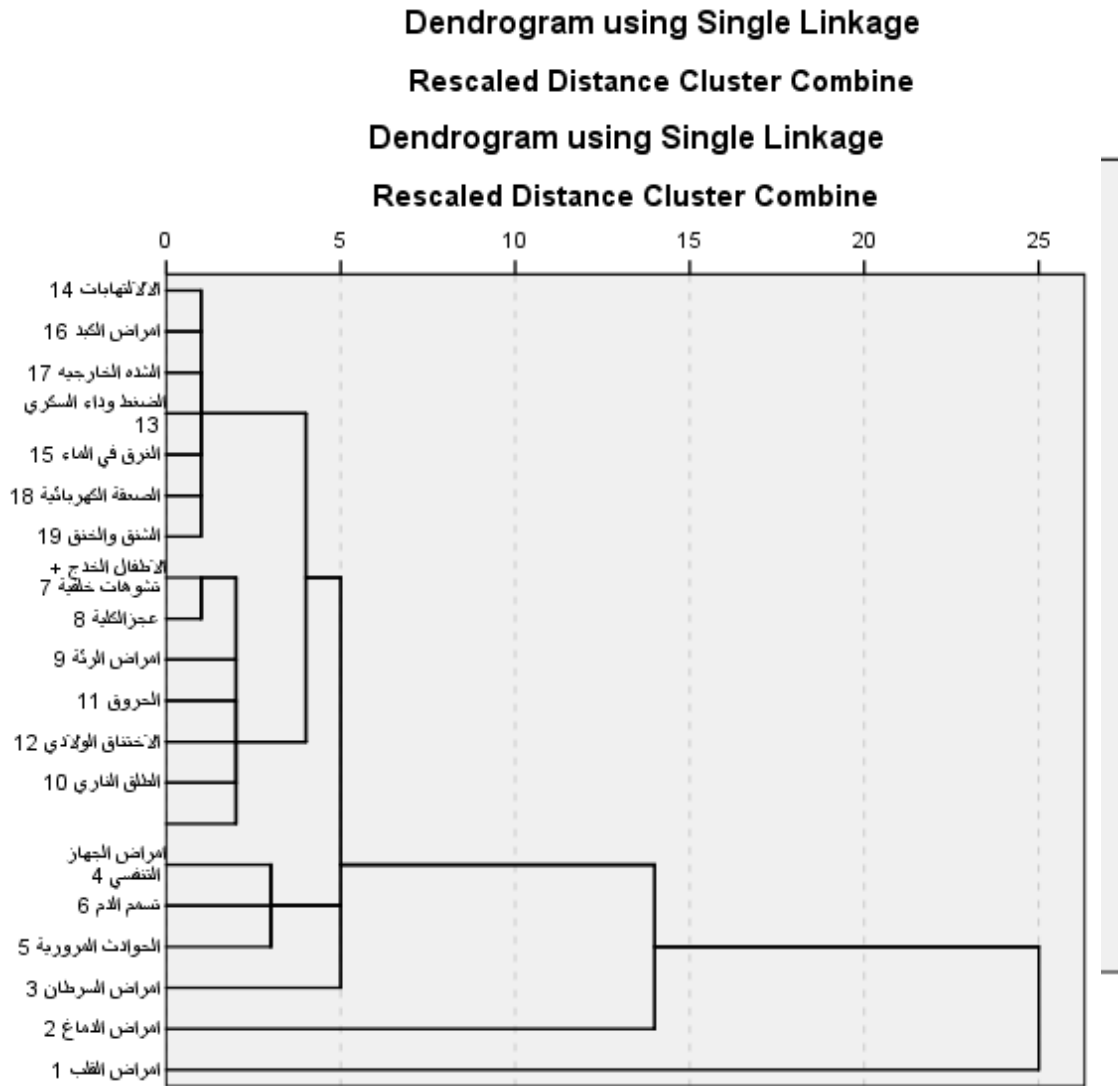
Dendrogram using Single Linkage

Rescaled Distance Cluster Combine

Dendrogram using Single Linkage

Rescaled Distance Cluster Combine

0 5 10 15 20 25

الالتهابات 14
امراض الكبد 16
الشده الخارجيه 17
الضغط وداء السكري 13
الغرق في الماء 15
الصعقة الكهربائية 18
الشنق والخنق 19
الاطفال الخدج + تشوهات خلقية 7
عجزالكلية 8
امراض الرئة 9
الحروق 11
الاختناق الولادي 12
الطلق الناري 10
امراض الجهاز التنفسي 4
تسمم الدم 6
الحوادث المرورية 5
امراض السرطان 3
امراض الدماغ 2
امراض القلب 1